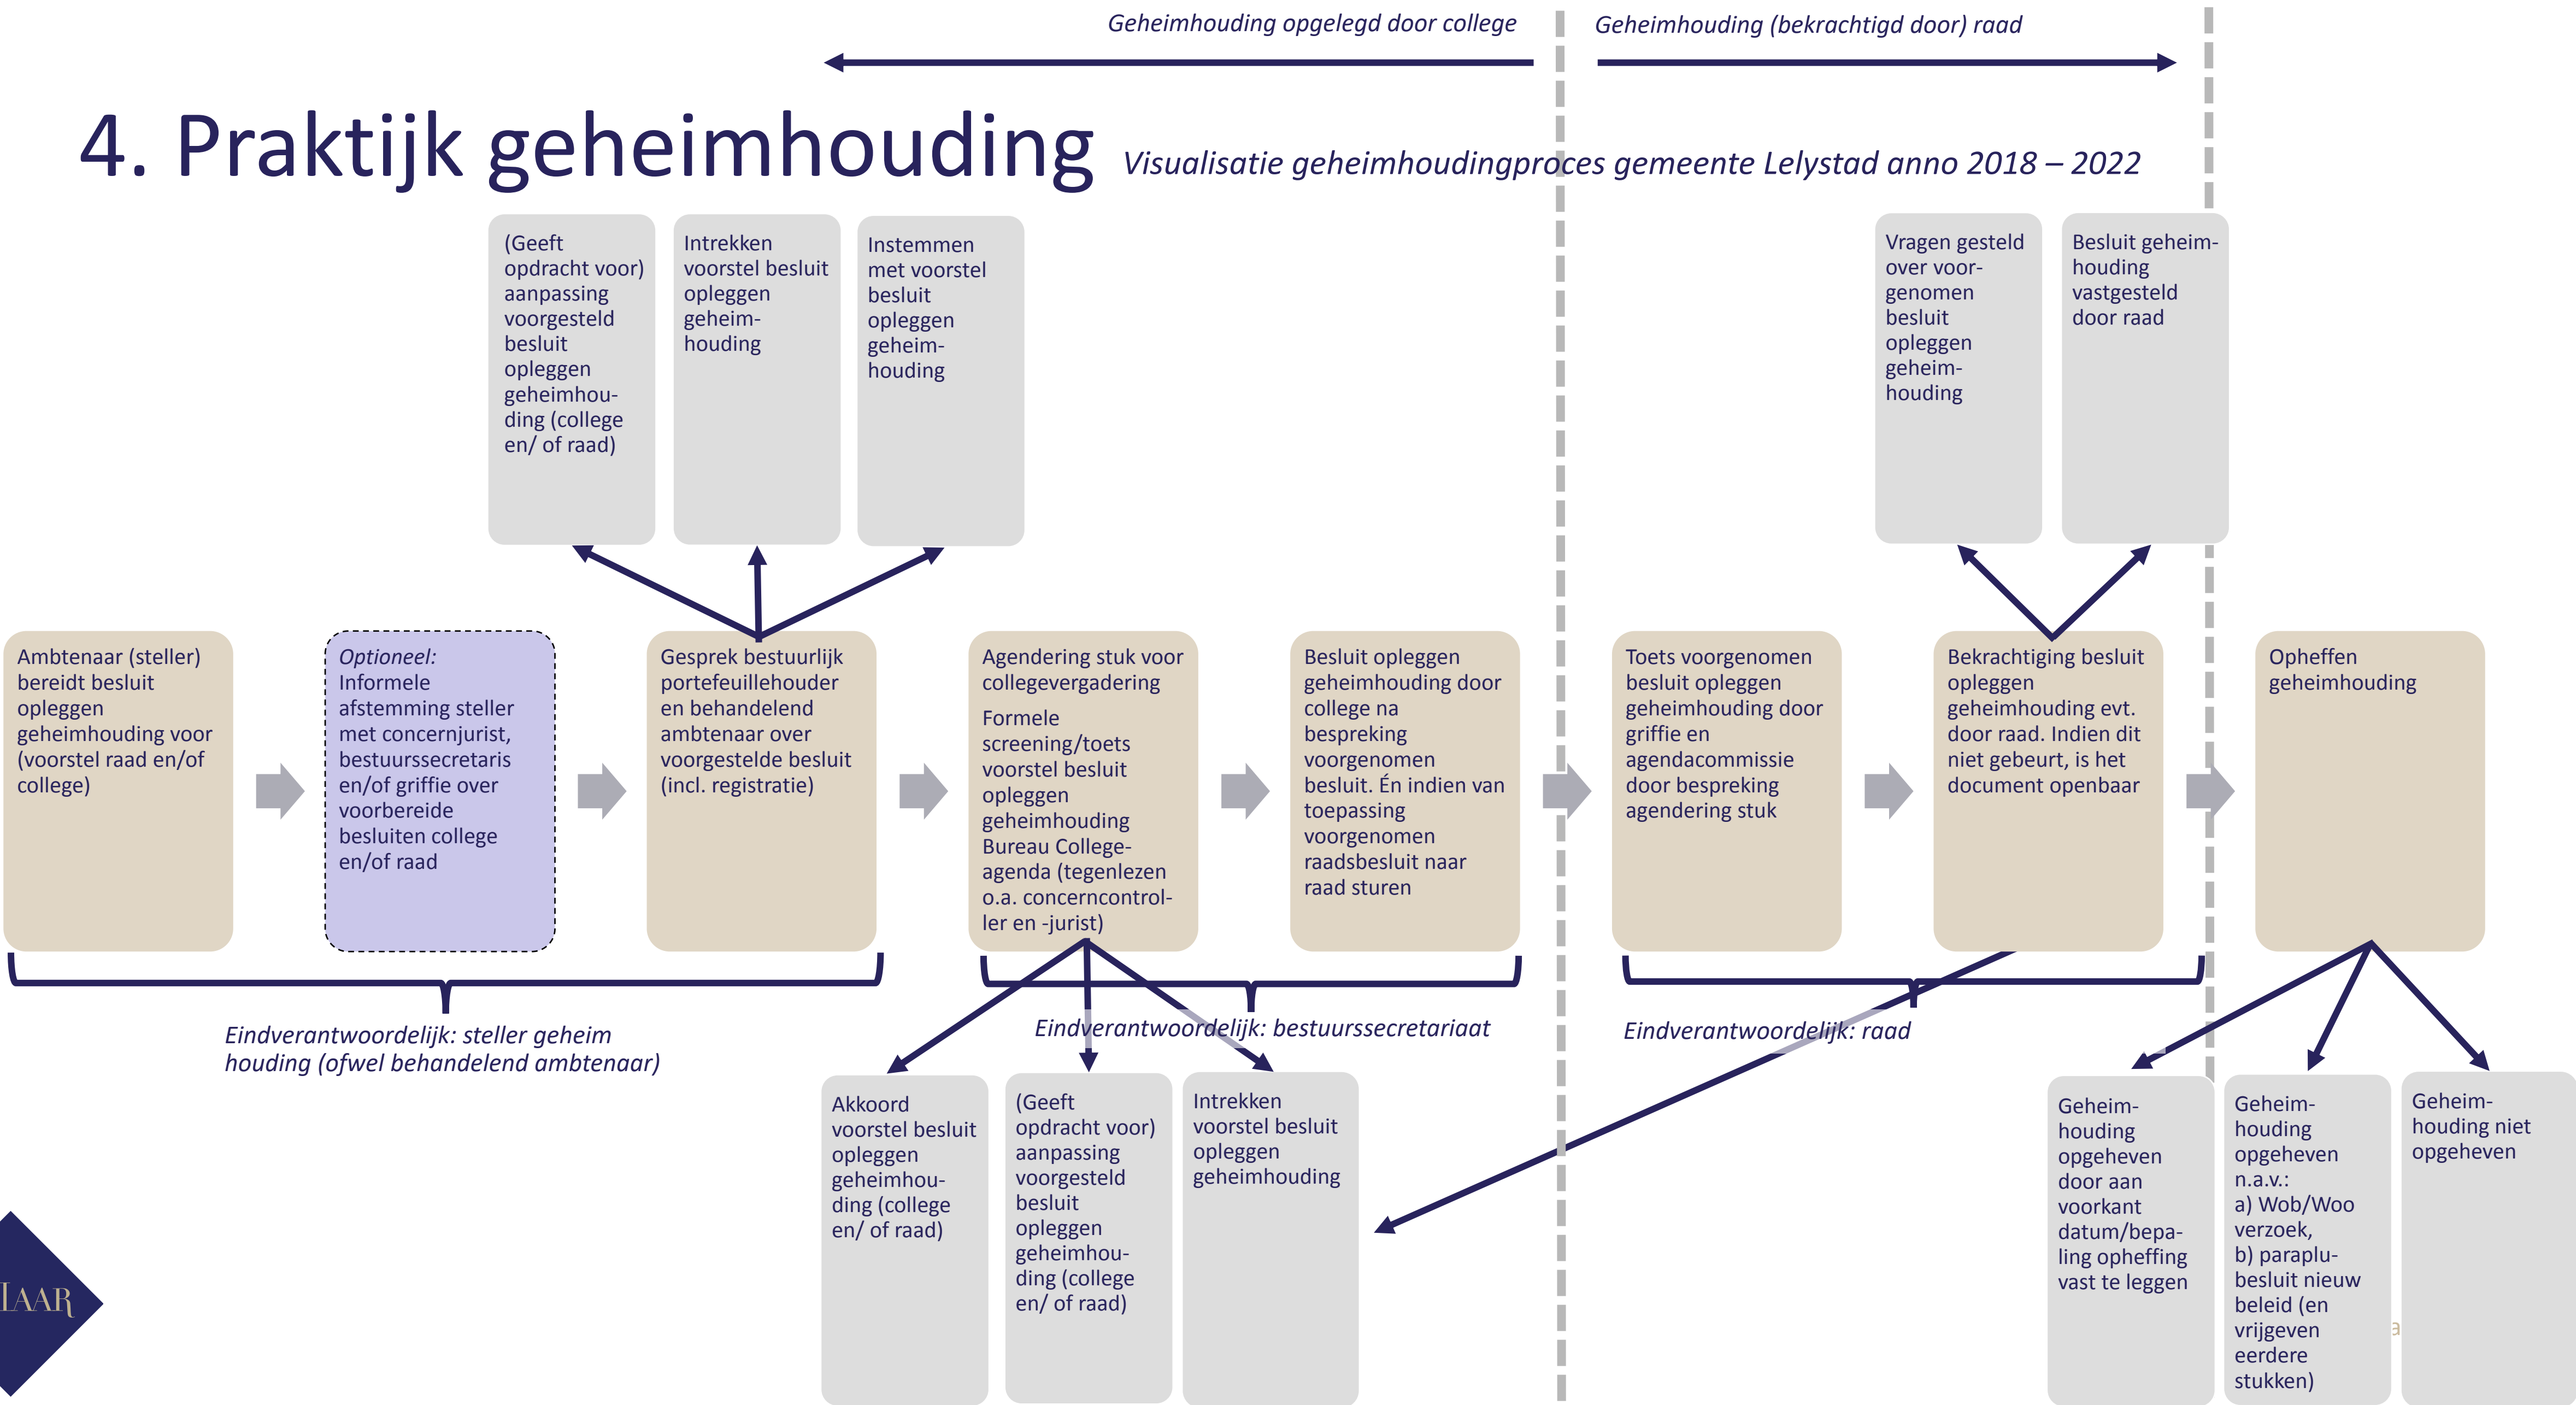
Geheimhouding opgelegd door college

Geheimhouding (bekrachtigd door) raad

4. Praktijk geheimhouding

Visualisatie geheimhoudingproces gemeente Lelystad anno 2018 – 2022

(Geeft opdracht voor) aanpassing voorgesteld besluit opleggen geheimhouding (college en/ of raad)

Intrekken voorstel besluit opleggen geheimhouding

Instemmen met voorstel besluit opleggen geheimhouding

Vragen gesteld over voorgenomen besluit opleggen geheimhouding

Besluit geheimhouding vastgesteld door raad

Ambtenaar (steller) bereidt besluit opleggen geheimhouding voor (voorstel raad en/of college)

Optioneel: Informele afstemming steller met concernjurist, bestuurssecretaris en/of griffie over voorbereide besluiten college en/of raad

Gesprek bestuurlijk portefeuillehouder en behandelend ambtenaar over voorgestelde besluit (incl. registratie)

Agendering stuk voor collegevergadering

Formele screening/toets voorstel besluit opleggen geheimhouding Bureau College-agenda (tegenlezen o.a. concerncontroller en -jurist)

Besluit opleggen geheimhouding door college na bespreking voorgenomen besluit. Én indien van toepassing voorgenomen raadsbesluit naar raad sturen

Toets voorgenomen besluit opleggen geheimhouding door griffie en agendacommissie door bespreking agendering stuk

Bekrachtiging besluit opleggen geheimhouding evt. door raad. Indien dit niet gebeurt, is het document openbaar

Opheffen geheimhouding

Eindverantwoordelijk: steller geheim houding (ofwel behandelend ambtenaar)

Eindverantwoordelijk: bestuurssecretariaat

Eindverantwoordelijk: raad

Akkoord voorstel besluit opleggen geheimhouding (college en/ of raad)

(Geeft opdracht voor) aanpassing voorgesteld besluit opleggen geheimhouding (college en/ of raad)

Intrekken voorstel besluit opleggen geheimhouding

Geheimhouding opgeheven door aan voorkant datum/bepaling opheffing vast te leggen

Geheimhouding opgeheven n.a.v.: a) Wob/Woo verzoek, b) paraplubesluit nieuw beleid (en vrijgeven eerdere stukken)

Geheimhouding niet opgeheven

IAAR